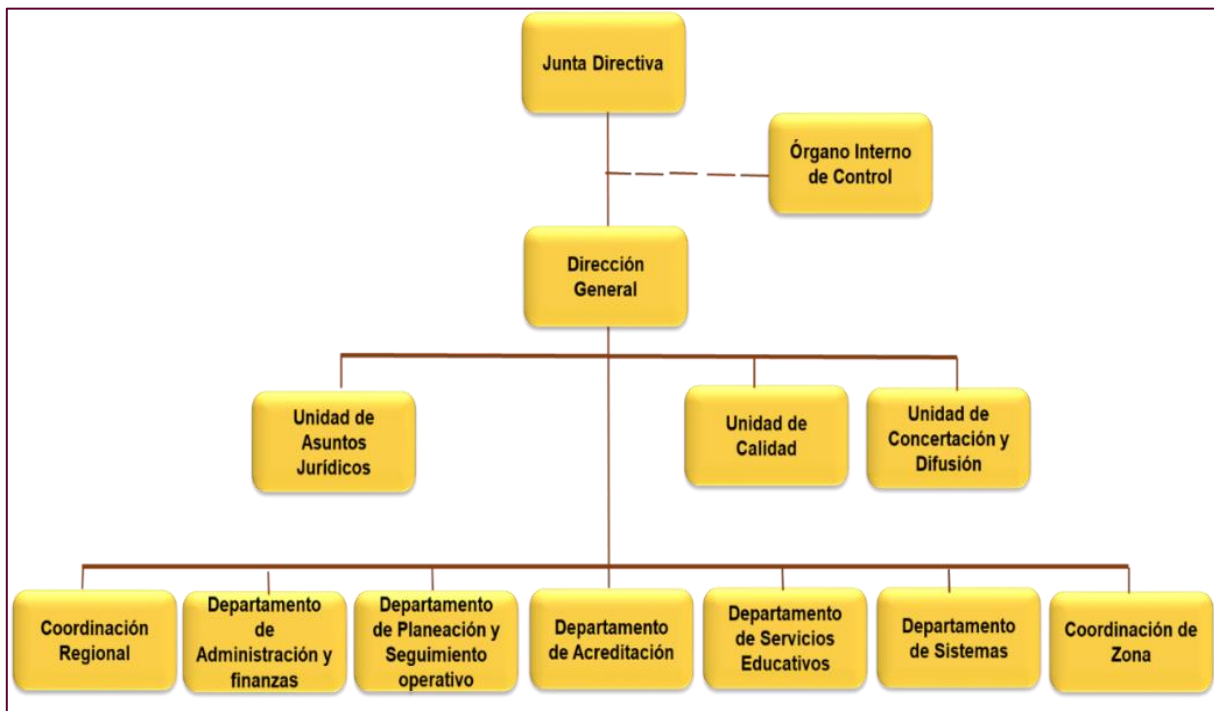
Junta Directiva

Órgano Interno de Control

Dirección General

Unidad de Asuntos Jurídicos

Unidad de Calidad

Unidad de Concertación y Difusión

Coordinación Regional

Departamento de Administración y finanzas

Departamento de Planeación y Seguimiento operativo

Departamento de Acreditación

Departamento de Servicios Educativos

Departamento de Sistemas

Coordinación de Zona